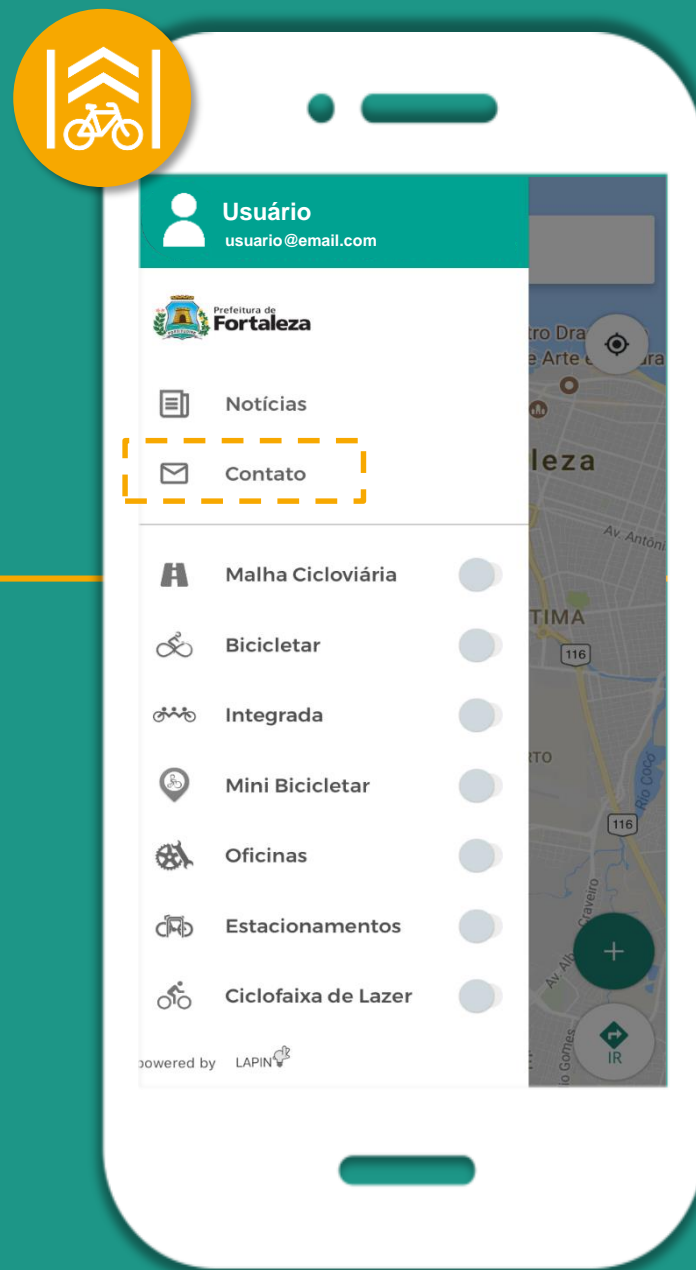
Usuário
usuario@email.com

Prefeitura de
Fortaleza

Notícias

Contato

Malha Cicloviária

Bicicletar

Integrada

Mini Bicicletar

Oficinas

Estacionamentos

Ciclofaixa de Lazer

powered by LAPIN

tro Dra
e Arte
leza
Av. Antôni
TIMA
116
RTO
116
Rio Cocó
Craveiro
Av. Al
Gomes
+
IR